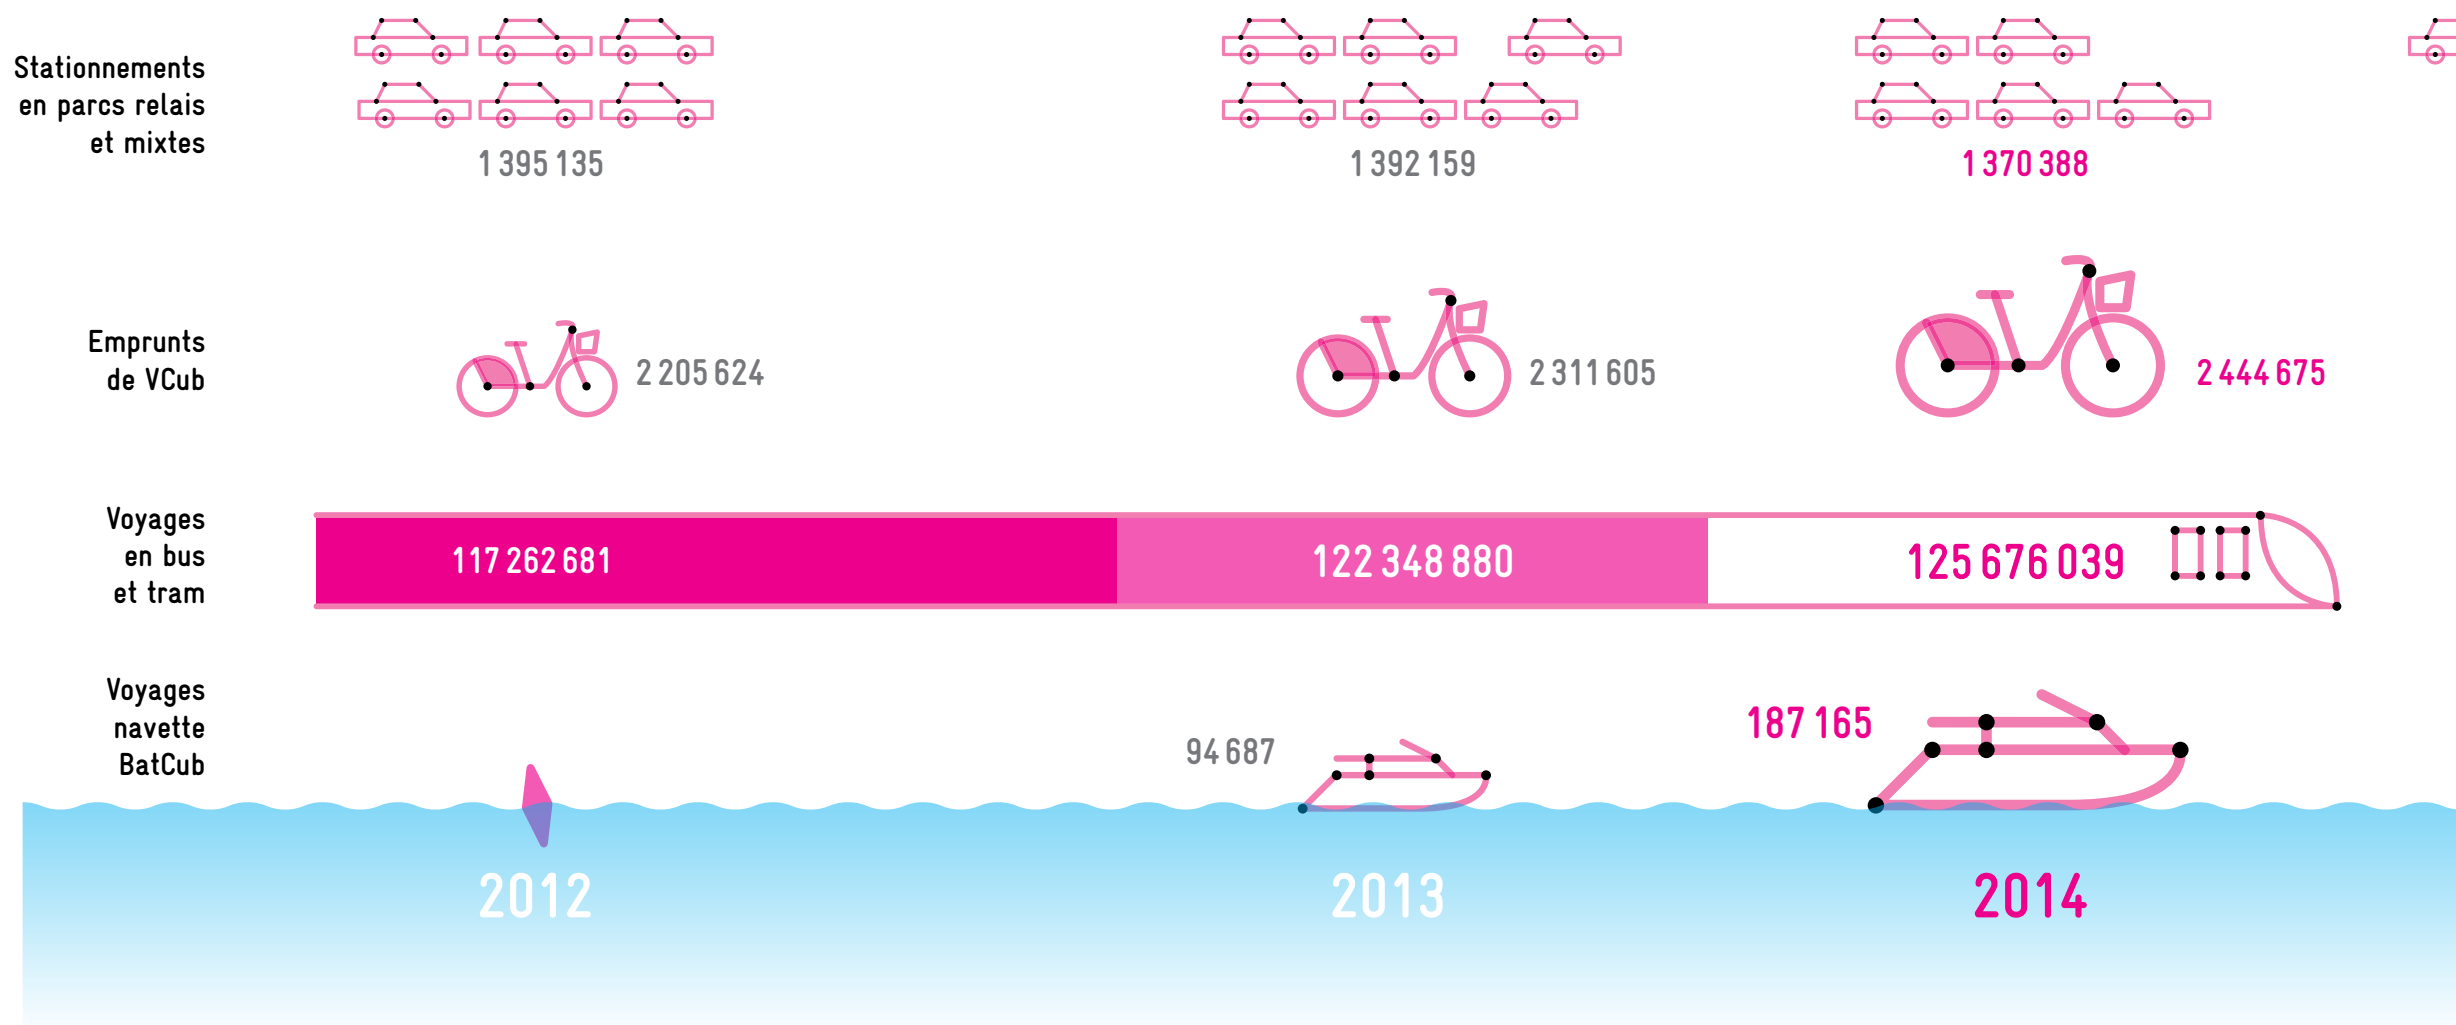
Stationnements en parcs relais et mixtes

1 395 135

1 392 159

1 370 388

Emprunts de VCub

2 205 624

2 311 605

2 444 675

Voyages en bus et tram

117 262 681

122 348 880

125 676 039

Voyages navette BatCub

94 687

187 165

2012

2013

2014